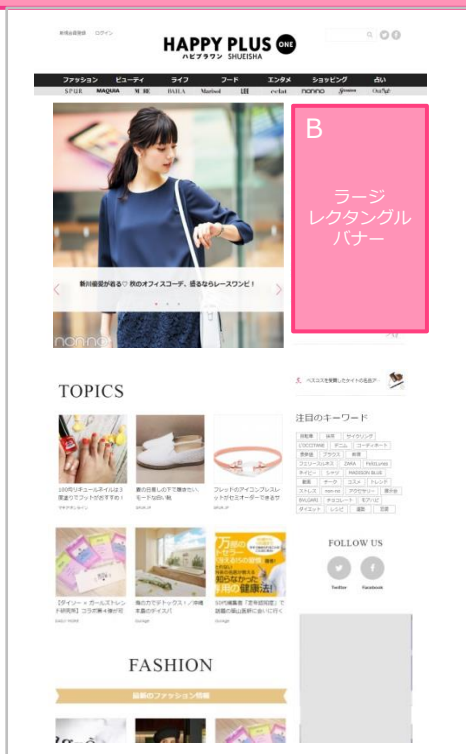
新規会員登録 ログイン

HAPPY PLUS ONE
ハピプラワン SHUEISHA

ファッション ビューティ ライフ フード エンタメ ショッピング 占い

SPUR MAQUIA MORE BAILA Marisol LEE eclat nonno Seventeen OurAge

B

ラージ
レクタングル
バナー

新川優愛が着る♡ 秋のオフィスコーデ、選ぶならレースワンピ！

TOPICS

FASHION

注目のキーワード

FOLLOW US

Twitter Facebook